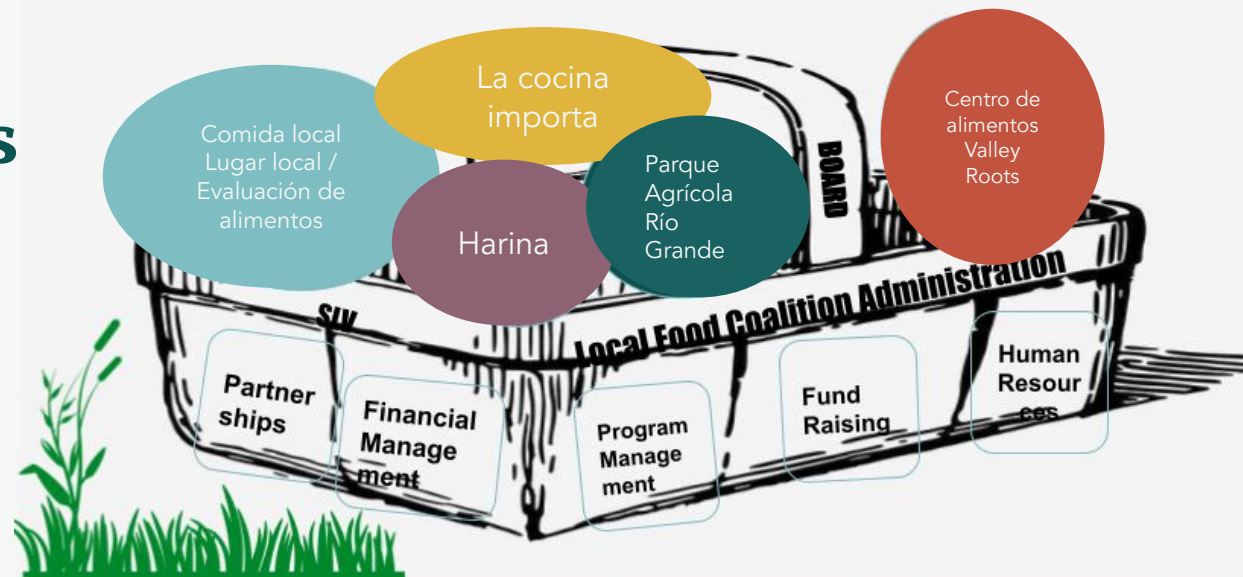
s

Comida local
Lugar local /
Evaluación de
alimentos

La cocina
importa

Harina

Parque
Agrícola
Río
Grande

BOARD

Centro de
alimentos
Valley
Roots

SLV

Local Food Coalition Administration

Partnerships

Financial Management

Program Management

Fund Raising

Human Resources